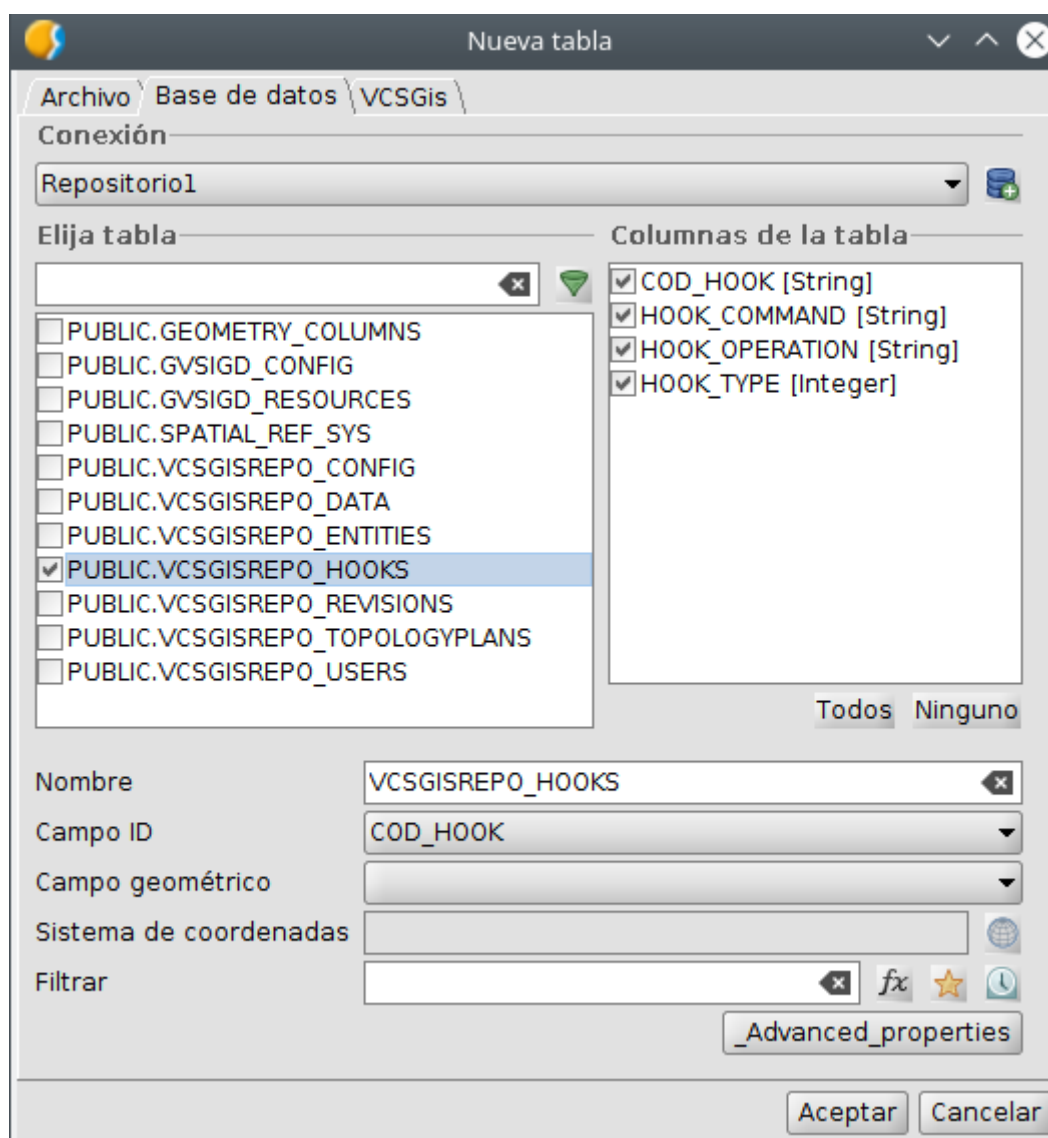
Nueva tabla

Archivo | Base de datos | VCSGis

Conexión

Repositorio1

Elija tabla

PUBLIC.GEOMETRY_COLUMNS
PUBLIC.GVSIGD_CONFIG
PUBLIC.GVSIGD_RESOURCES
PUBLIC.SPATIAL_REF_SYS
PUBLIC.VCSGISREPO_CONFIG
PUBLIC.VCSGISREPO_DATA
PUBLIC.VCSGISREPO_ENTITIES
PUBLIC.VCSGISREPO_HOOKS
PUBLIC.VCSGISREPO_REVISIONS
PUBLIC.VCSGISREPO_TOPOLOGYPLANS
PUBLIC.VCSGISREPO_USERS

Columnas de la tabla

COD_HOOK [String]
HOOK_COMMAND [String]
HOOK_OPERATION [String]
HOOK_TYPE [Integer]

Todos Ninguno

Nombre VCSGISREPO_HOOKS
Campo ID COD_HOOK
Campo geométrico
Sistema de coordenadas
Filtrar

_Advanced_properties

Aceptar Cancelar